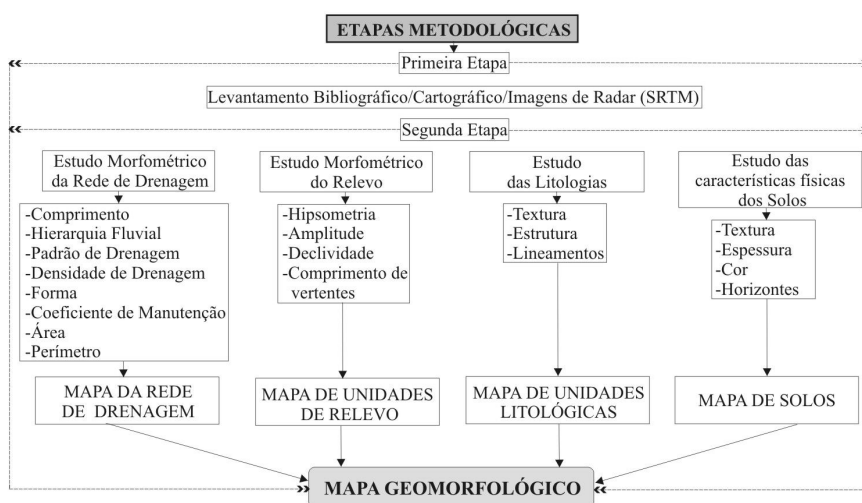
ETAPAS METODOLÓGICAS

Primeira Etapa

Levantamento Bibliográfico/Cartográfico/Imagens de Radar (SRTM)

Segunda Etapa

Estudo Morfométrico da Rede de Drenagem

-Comprimento
-Hierarquia Fluvial
-Padrão de Drenagem
-Densidade de Drenagem
-Forma
-Coeficiente de Manutenção
-Área
-Perímetro

MAPA DA REDE DE DRENAGEM

Estudo Morfométrico do Relevo

-Hipsometria
-Amplitude
-Declividade
-Comprimento de vertentes

MAPA DE UNIDADES DE RELEVO

Estudo das Litologias

-Textura
-Estrutura
-Lineamentos

MAPA DE UNIDADES LITOLÓGICAS

Estudo das características físicas dos Solos

-Textura
-Espessura
-Cor
-Horizontes

MAPA DE SOLOS

MAPA GEOMORFOLÓGICO